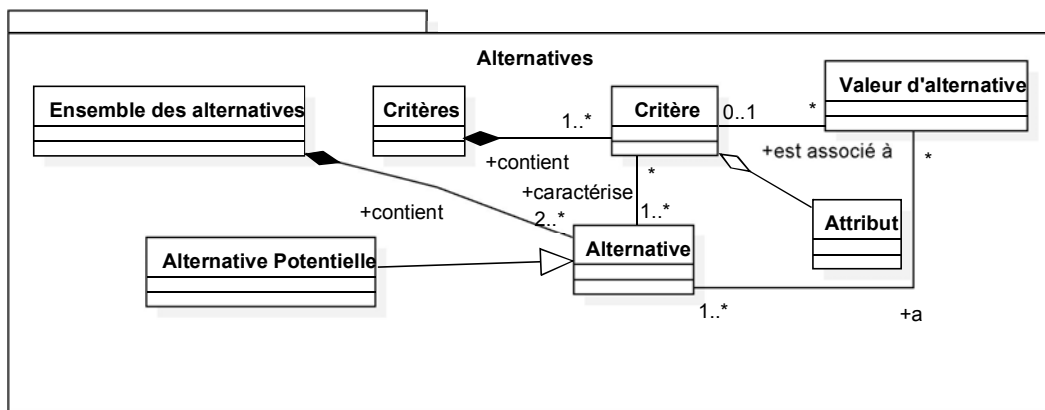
Alternatives

Ensemble des alternatives

Critères

1..*

Critère

0..1

*

Valeur d'alternative

+contient

+est associé à

*

*

+caractérise

+contient

2..*

1..*

Attribut

Alternative Potentielle

Alternative

1..*

+a